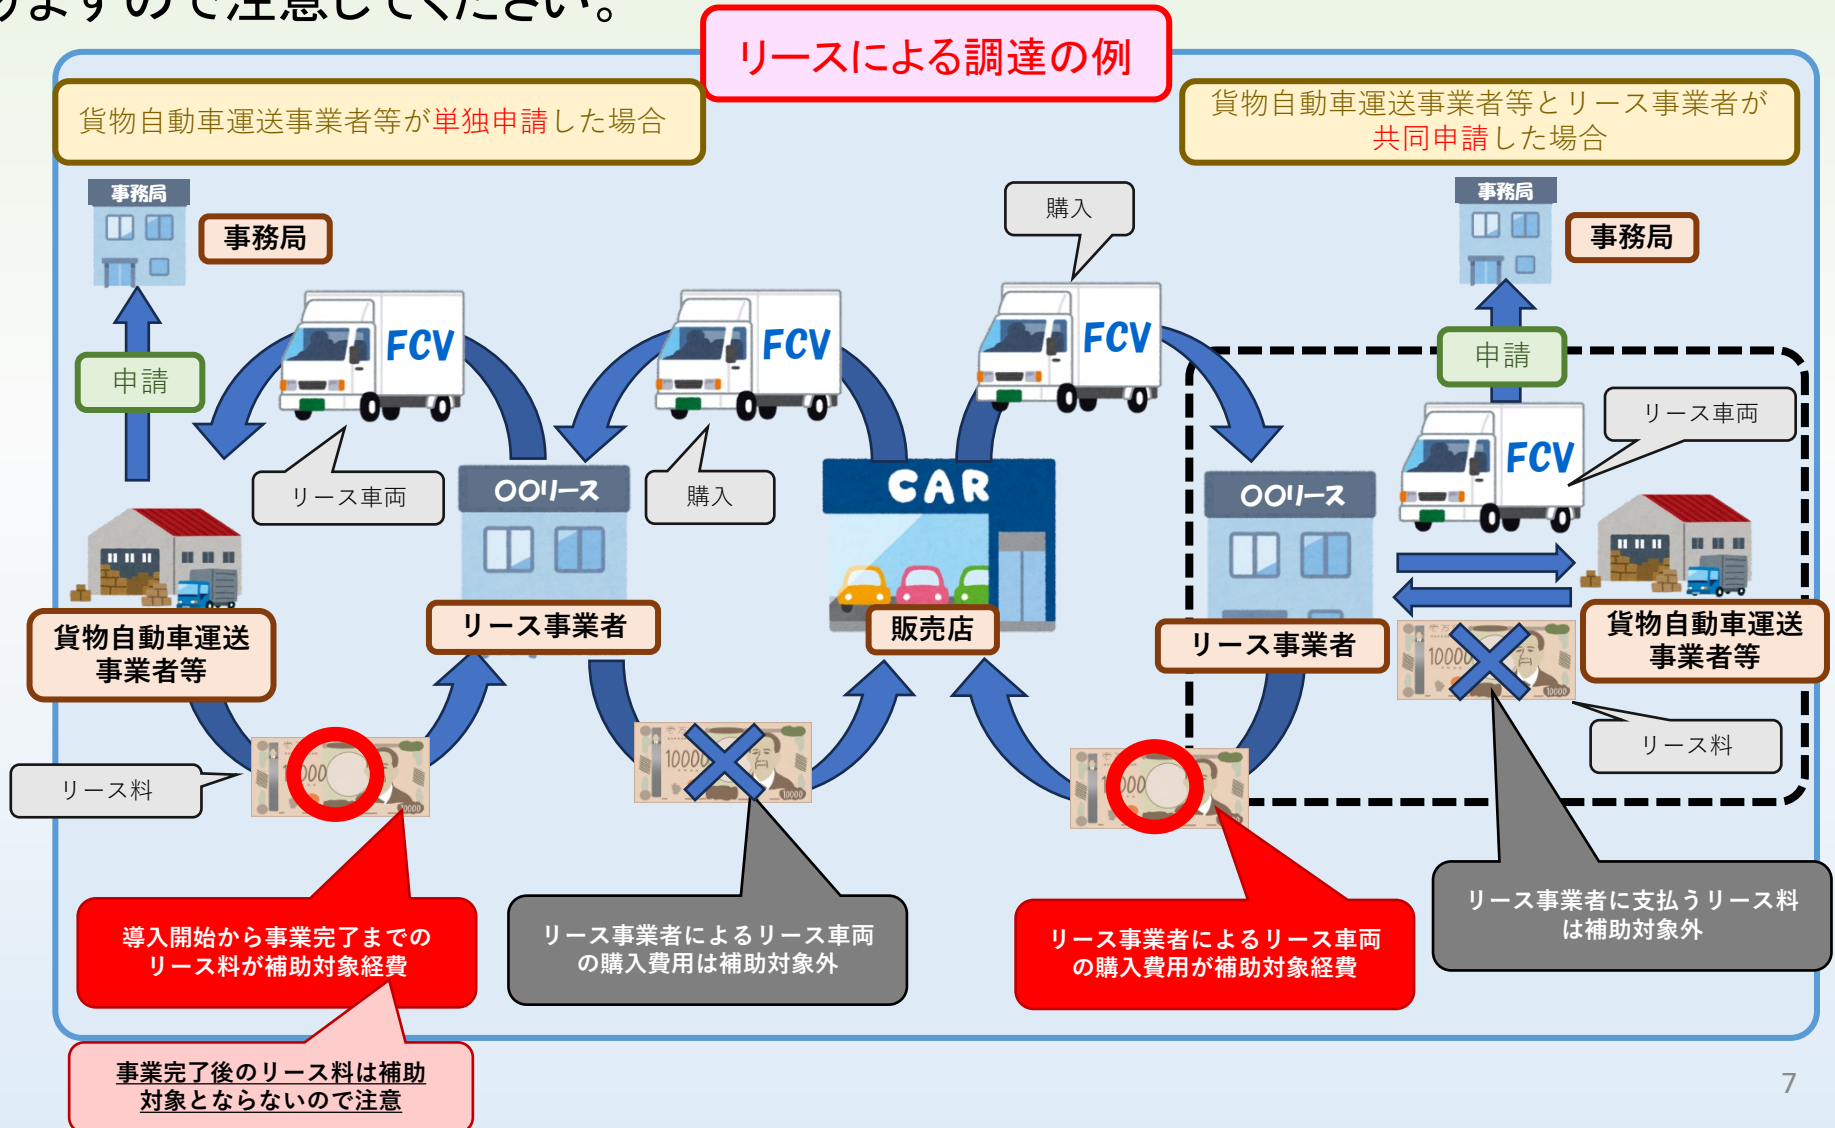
りますので注意してください。

リースによる調達の例

貨物自動車運送事業者等が単独申請した場合

貨物自動車運送事業者等とリース事業者が共同申請した場合

事務局

事務局

事務局

事務局

申請

FCV

リース車両

購入

FCV

購入

FCV

CAR

申請

リース車両

FCV

OOリース

OOリース

貨物自動車運送事業者等

リース事業者

販売店

リース事業者

貨物自動車運送事業者等

リース料

リース料

導入開始から事業完了までのリース料が補助対象経費

リース事業者によるリース車両の購入費用は補助対象外

リース事業者によるリース車両の購入費用が補助対象経費

リース事業者に支払うリース料は補助対象外

事業完了後のリース料は補助対象とならないので注意

7